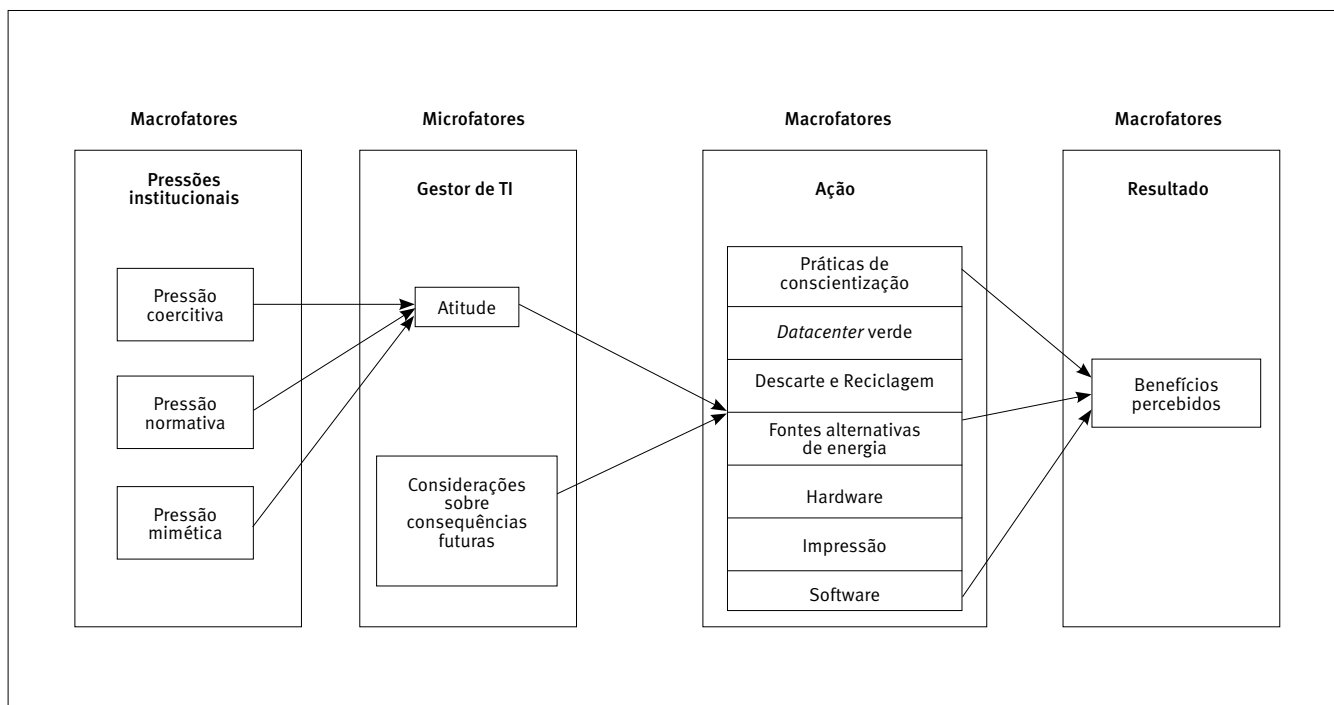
Macrofatores

Pressões institucionais

Pressão coercitiva

Pressão normativa

Pressão mimética

Microfatores

Gestor de TI

Atitude

Considerações sobre consequências futuras

Macrofatores

Ação

Práticas de conscientização

*Datacenter* verde

Descarte e Reciclagem

Fontes alternativas de energia

Hardware

Impressão

Software

Macrofatores

Resultado

Benefícios percebidos